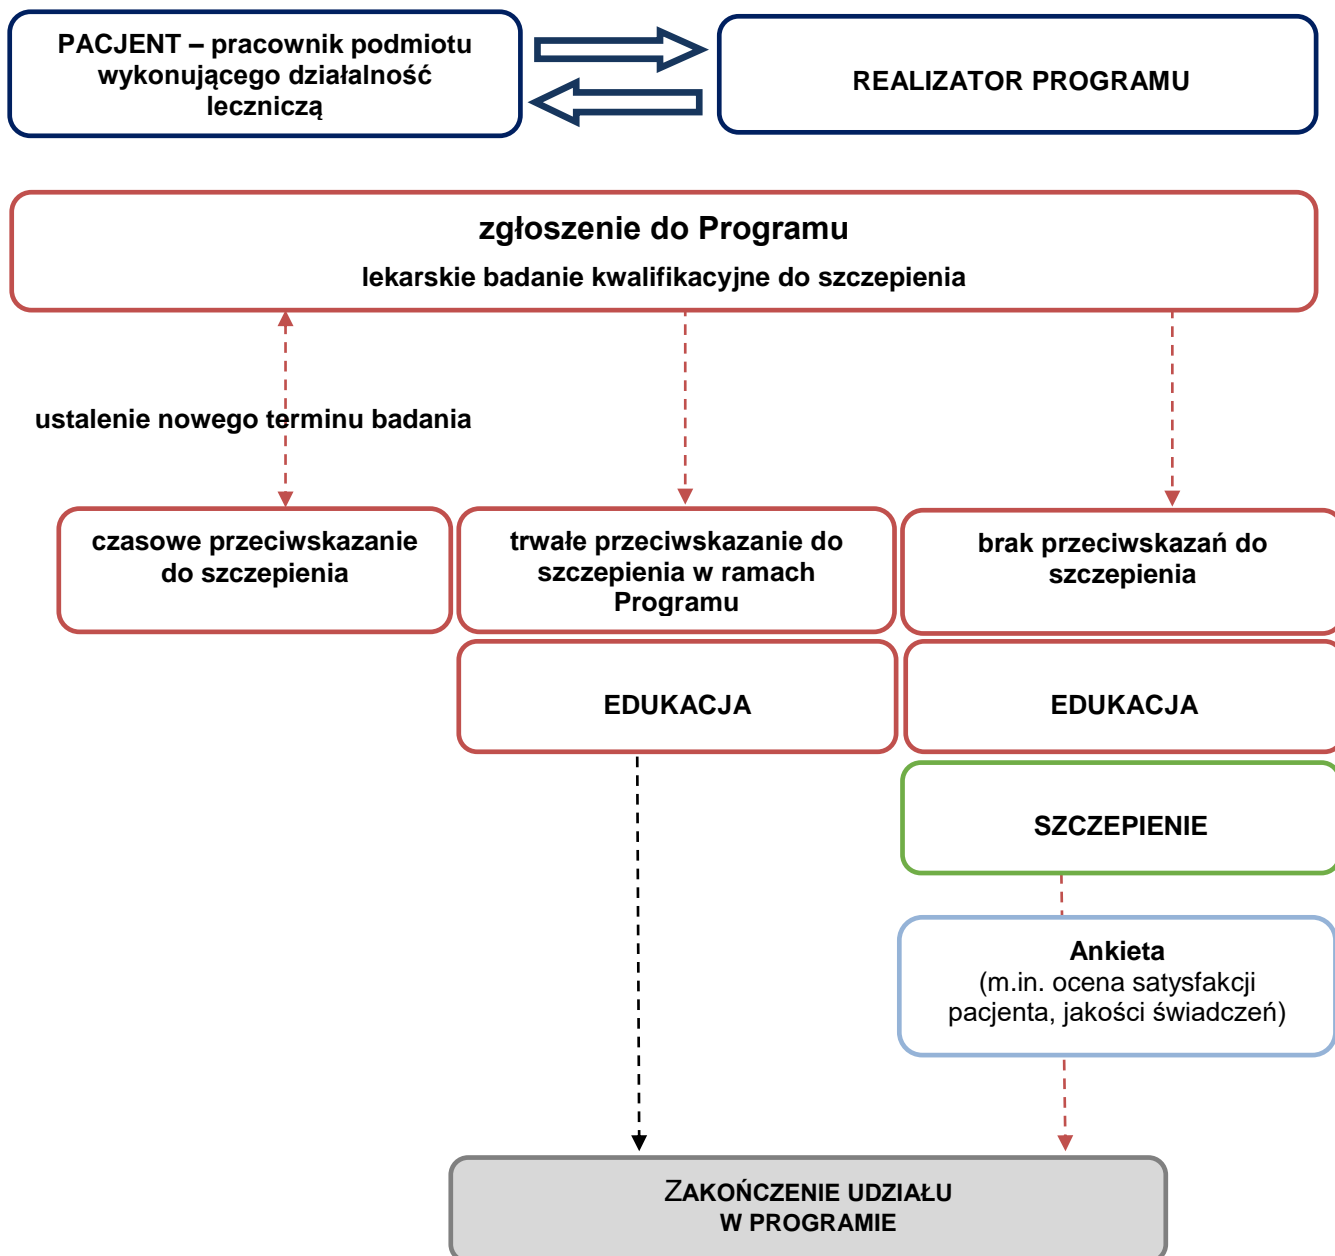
PACJENT – pracownik podmiotu wykonującego działalność leczniczą

REALIZATOR PROGRAMU

zgłoszenie do Programu

lekarskie badanie kwalifikacyjne do szczepienia

ustalenie nowego terminu badania

czasowe przeciwskazanie do szczepienia

trwałe przeciwskazanie do szczepienia w ramach Programu

brak przeciwskazań do szczepienia

EDUKACJA

EDUKACJA

SZCZEPIENIE

Ankieta
(m.in. ocena satysfakcji pacjenta, jakości świadczeń)

ZAKOŃCZENIE UDZIAŁU W PROGRAMIE